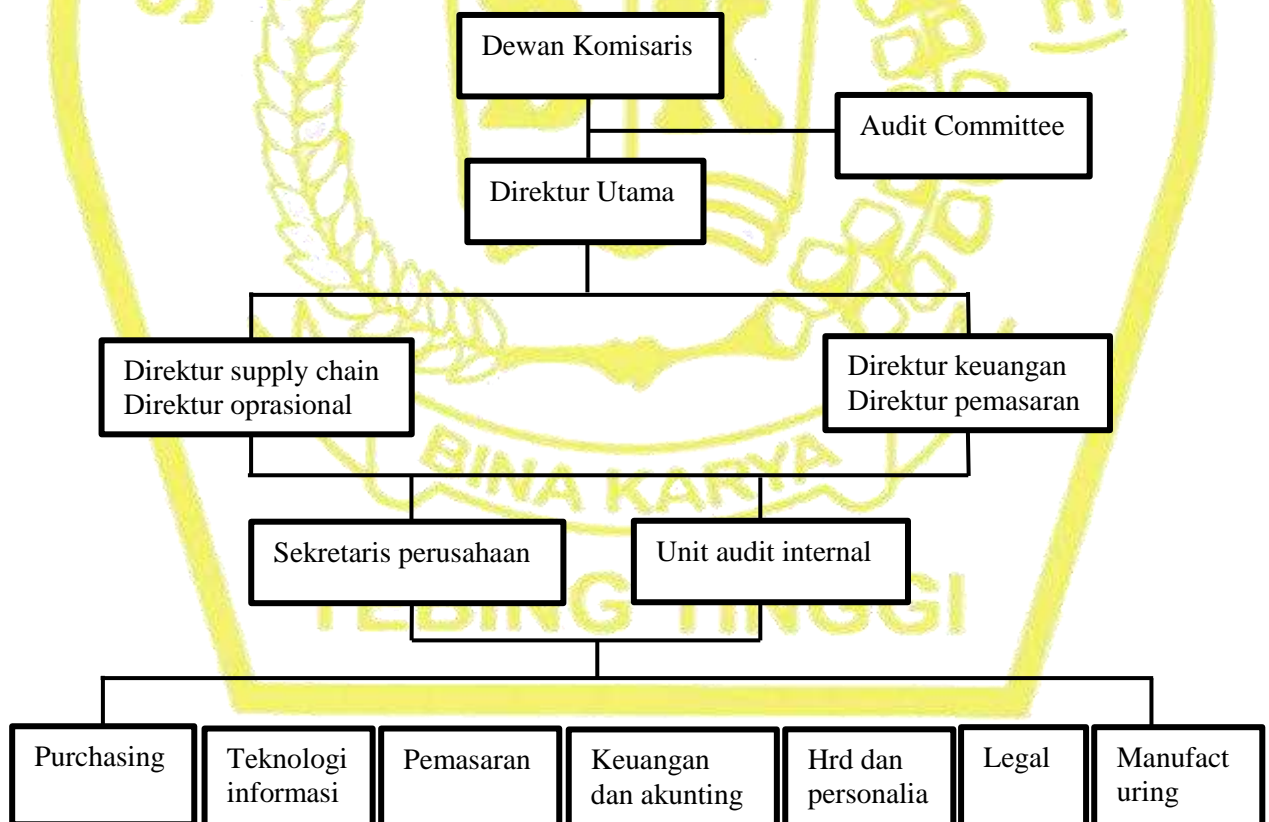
Dewan Komisaris

Audit Committee

Direktur Utama

Direktur supply chain
Direktur oprasional

Direktur keuangan
Direktur pemasaran

BINA KARYA

Sekretaris perusahaan

Unit audit internal

TEBING TINGGI

Purchasing

Teknologi informasi

Pemasaran

Keuangan dan akunting

Hrd dan personalia

Legal

Manufact uring